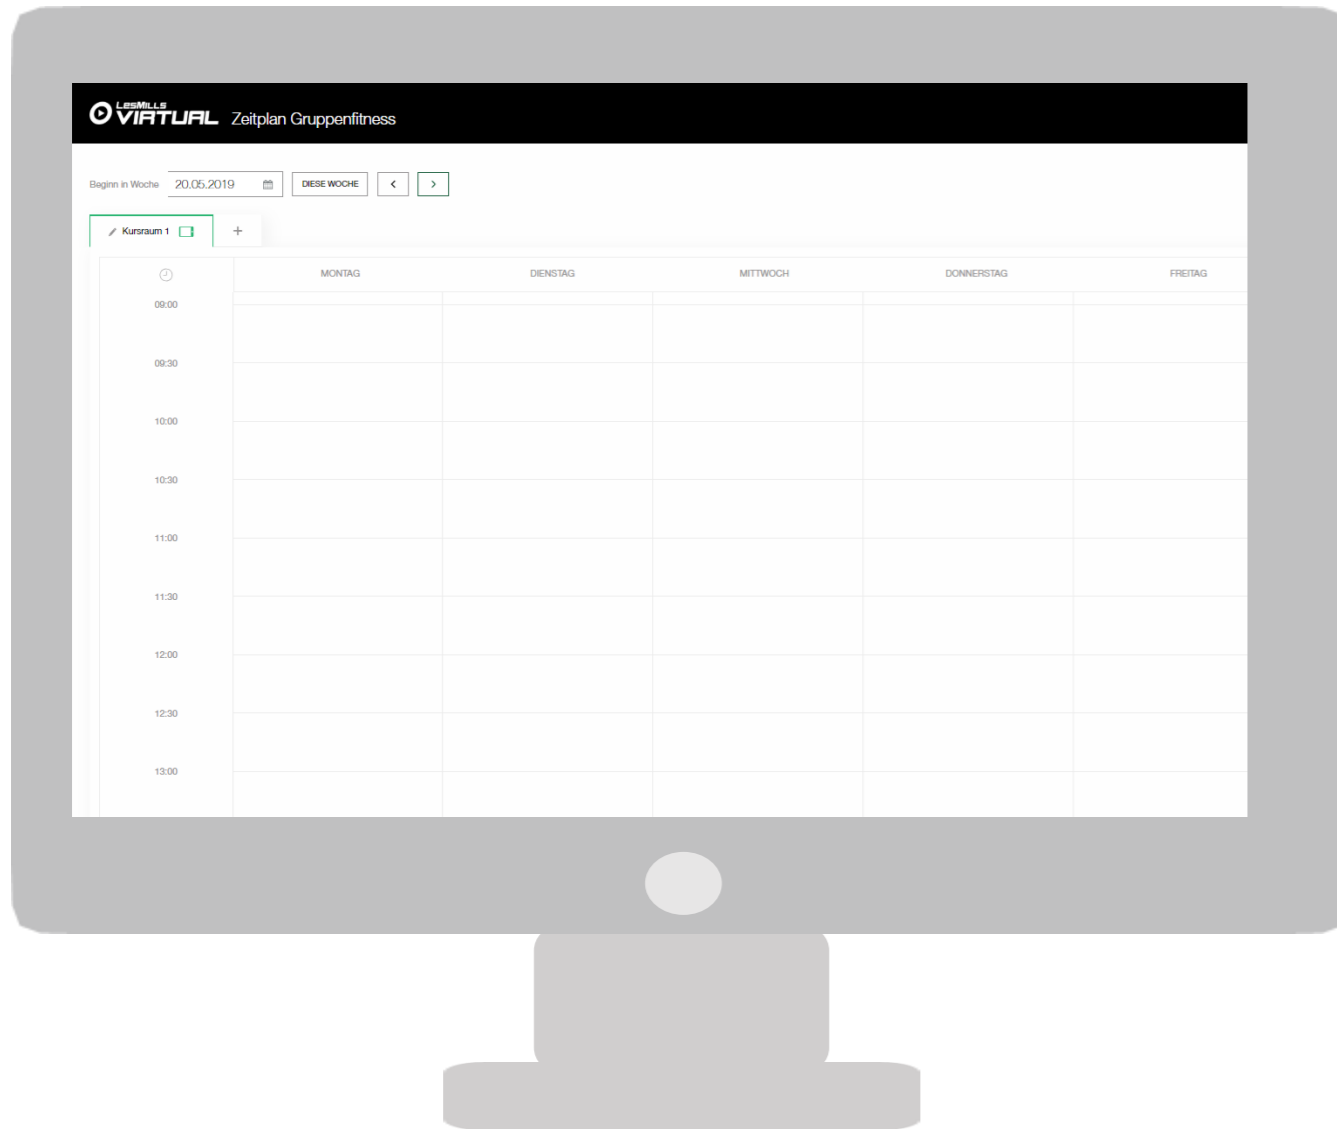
LesMILLS VIRTUAL Zeitplan Gruppenfitness

Beginn in Woche 20.05.2019 DIESE WOCHE < >

Kursraum 1 +

| | MONTAG | DIENSTAG | MITTWOCH | DONNERSTAG | FREITAG |
|---|---|---|---|---|---|
| 09:00 | | | | | |
| 09:30 | | | | | |
| 10:00 | | | | | |
| 10:30 | | | | | |
| 11:00 | | | | | |
| 11:30 | | | | | |
| 12:00 | | | | | |
| 12:30 | | | | | |
| 13:00 | | | | | |